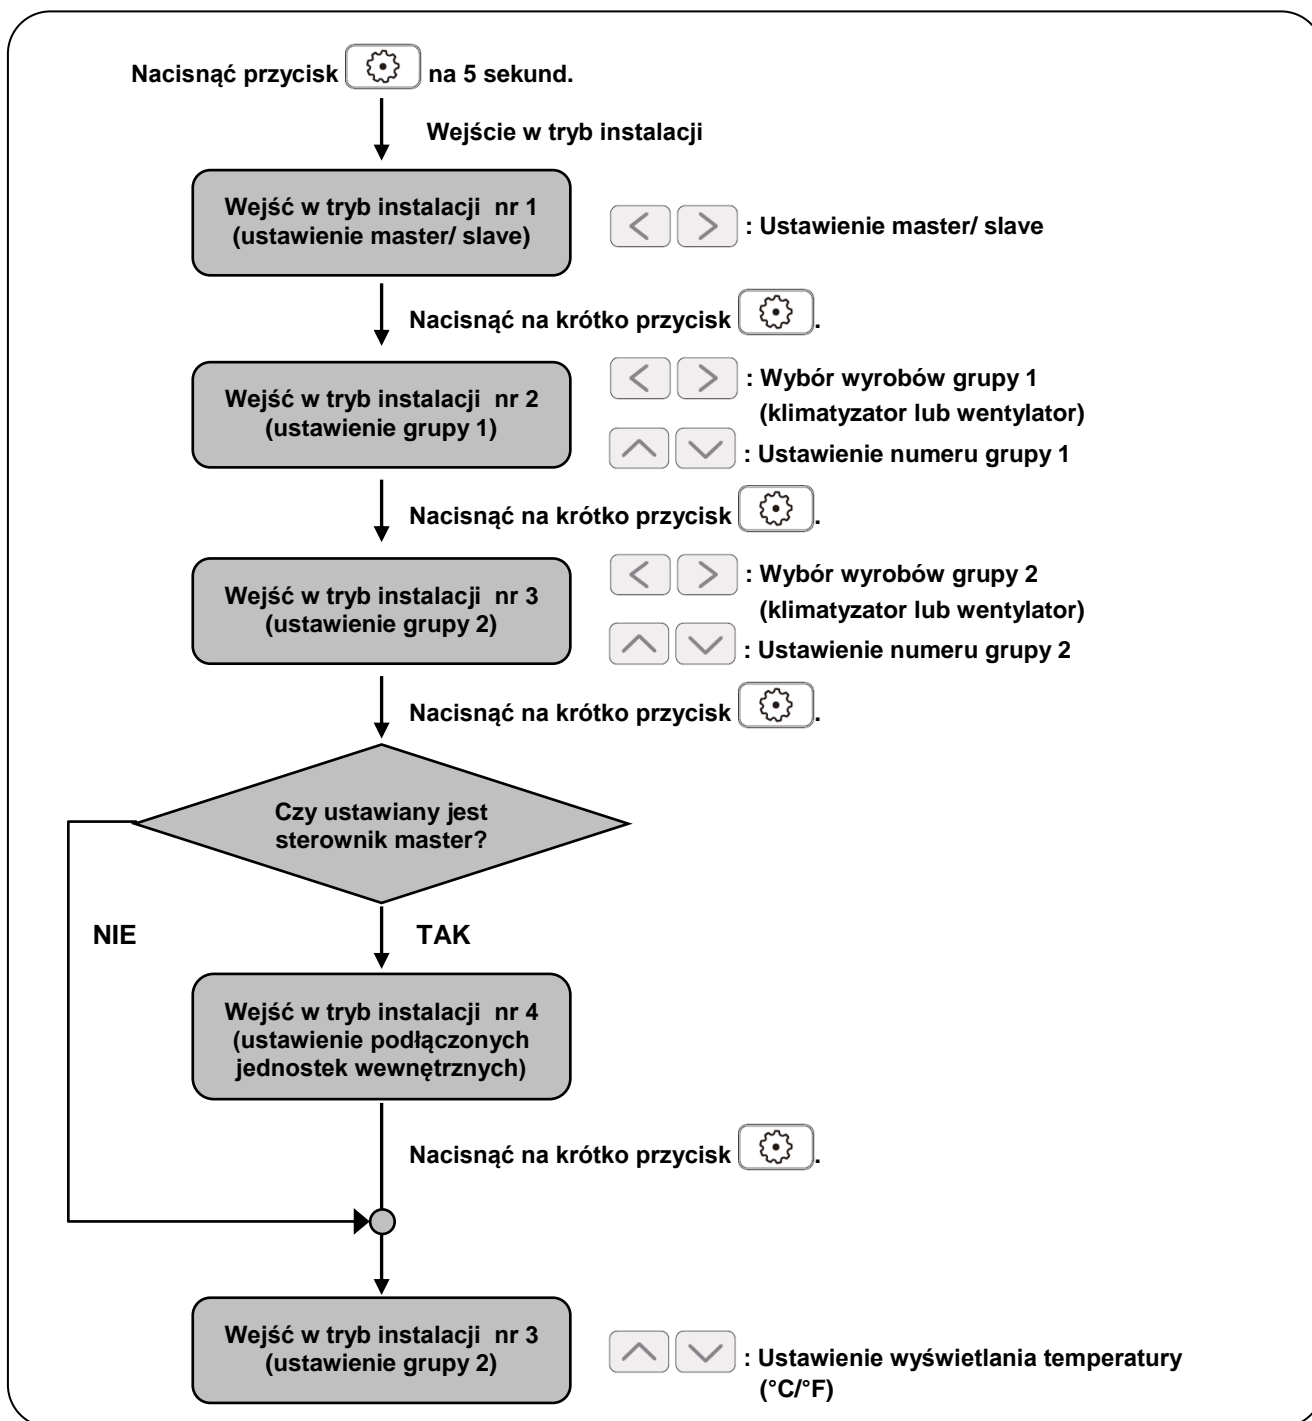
Nacisnąć przycisk na 5 sekund.

Wejście w tryb instalacji

Wejść w tryb instalacji nr 1 (ustawienie master/ slave)

: Ustawienie master/ slave

Nacisnąć na krótko przycisk .

Wejść w tryb instalacji nr 2 (ustawienie grupy 1)

: Wybór wyrobów grupy 1 (klimatyzator lub wentylator)

: Ustawienie numeru grupy 1

Nacisnąć na krótko przycisk .

Wejść w tryb instalacji nr 3 (ustawienie grupy 2)

: Wybór wyrobów grupy 2 (klimatyzator lub wentylator)

: Ustawienie numeru grupy 2

Nacisnąć na krótko przycisk .

Czy ustawiany jest sterownik master?

NIE

TAK

Wejść w tryb instalacji nr 4 (ustawienie podłączonych jednostek wewnętrznych)

Nacisnąć na krótko przycisk .

Wejść w tryb instalacji nr 3 (ustawienie grupy 2)

: Ustawienie wyświetlania temperatury (°C/°F)